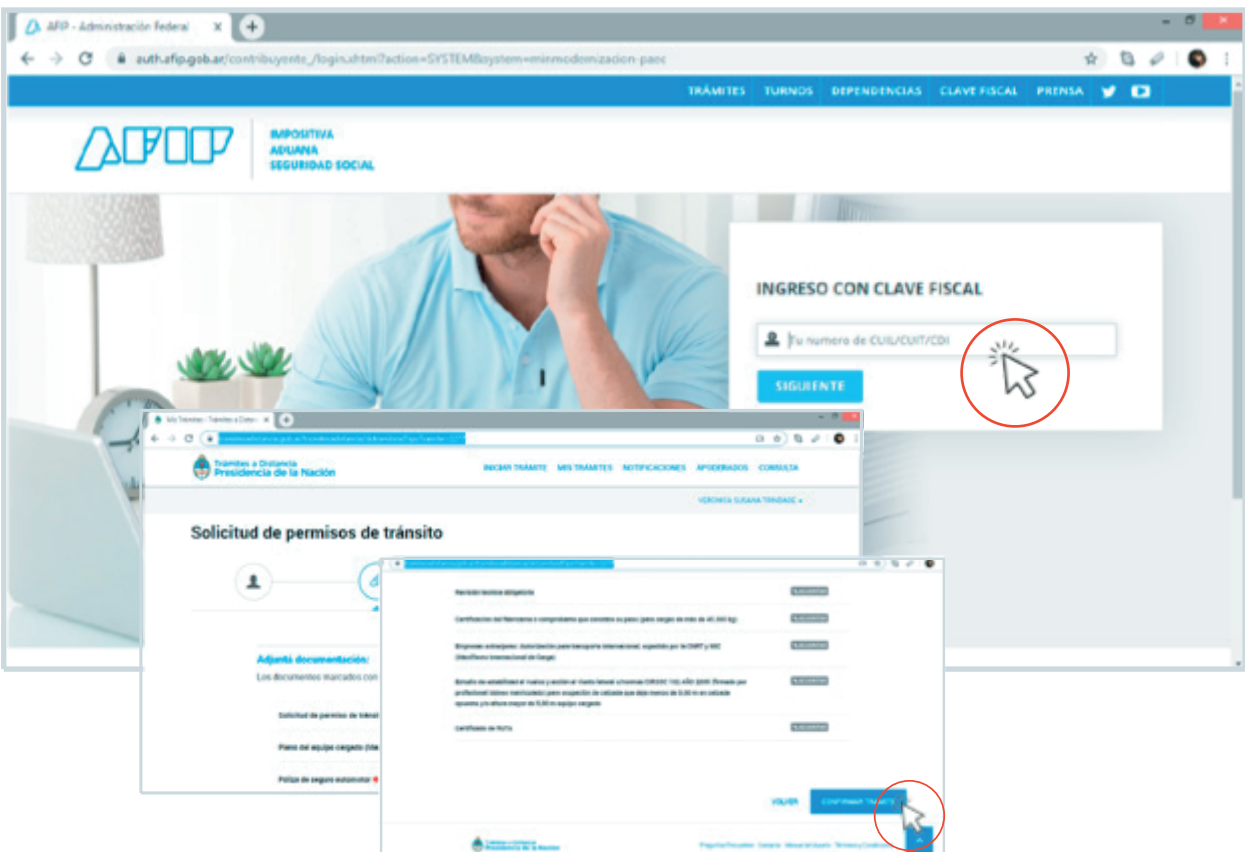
AFIP - Administración Federal

auth.afip.gob.ar/contribuyente_/login.xhtml?action=SYSTEM&system=minmodernizacion-paoc

TRÁMITES TURNOS DEPENDENCIAS CLAVE FISCAL PRENSA

AFIP

IMPOSITIVA
ADUANA
SEGURIDAD SOCIAL

INGRESO CON CLAVE FISCAL

Tu numero de CUIL/CUIT/CDI

SIGUIENTE

Mis Trámites - Trámites a Distancia

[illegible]

Trámites a Distancia
Presidencia de la Nación

INICIAR TRÁMITE MIS TRÁMITES NOTIFICACIONES APODERADOS CONSULTA

VERONICA SUSANA TRINIDADE

Solicitud de permisos de tránsito

Adjuntá documentación:

Los documentos marcados con

Solicitud de permiso de tránsit

Plano del equipo cargado (Ide

Póliza de seguro automotor

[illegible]

Revisión técnica obligatoria

Certificación del fabricante o compromiso que acredite su peso (para cargas de más de 45.000 kg)

Empresas extranjeras: Autorización para transporte internacional, expedida por la DNRT y SIC (Identificación Internacional de Carga)

Estudio de estabilidad al vuelco y acción al viento lateral s/normas CIRSOC 102, AÑO 2005 (firmado por profesional idóneo matriculado) para ocupación de calzada que deja menos de 0,60 m en calzada opuesta y/o altura mayor de 5,00 m equipo cargado

Certificado de RUTA

VOLVER CONFIRMAR TRÁMITE

Trámites a Distancia
Presidencia de la Nación

Preguntas Frecuentes · Contacto · Manual del Usuario · Términos y Condiciones